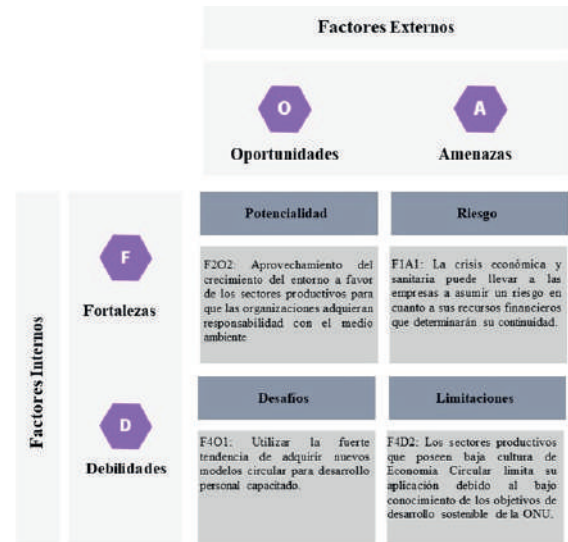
Factores Externos

O
Oportunidades

A
Amenazas

Factores Internos

F
Fortalezas

D
Debilidades

| | Potencialidad | Riesgo |
|---|---|---|
| Fortalezas | F2O2: Aprovechamiento del crecimiento del entorno a favor de los sectores productivos para que las organizaciones adquieran responsabilidad con el medio ambiente | F1A1: La crisis económica y sanitaria puede llevar a las empresas a asumir un riesgo en cuanto a sus recursos financieros que determinarán su continuidad. |
| | Desafíos | Limitaciones |
| Debilidades | F4O1: Utilizar la fuerte tendencia de adquirir nuevos modelos circular para desarrollo personal capacitado. | F4D2: Los sectores productivos que poseen baja cultura de Economía Circular limita su aplicación debido al bajo conocimiento de los objetivos de desarrollo sostenible de la ONU. |